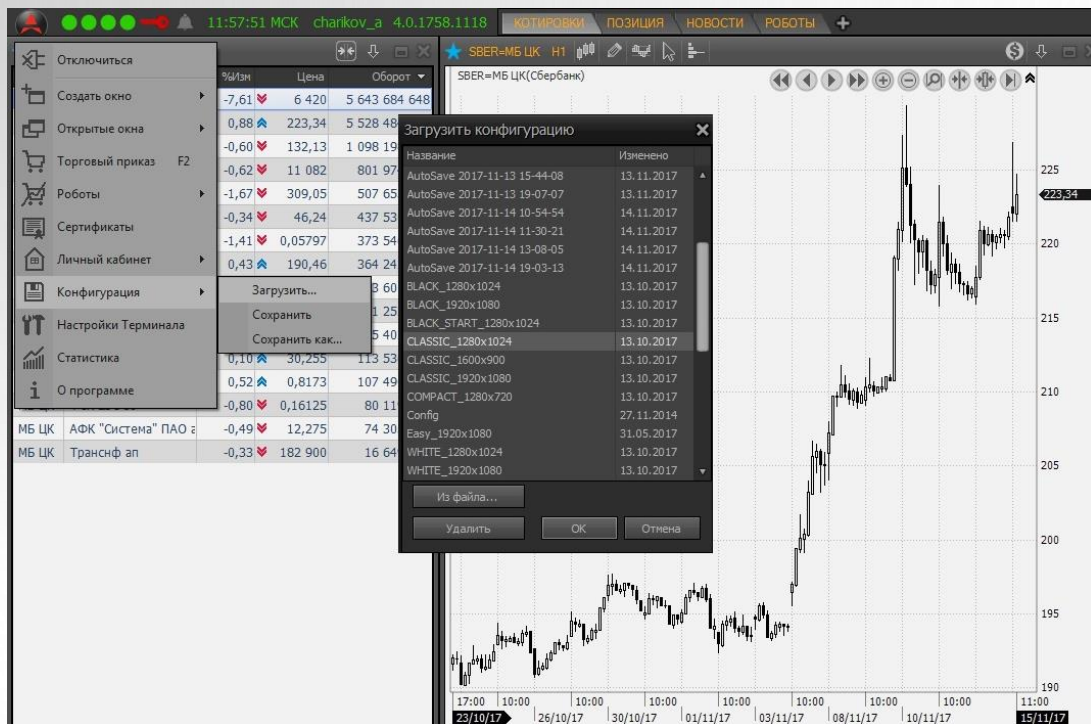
11:57:51 МСК charikov_a 4.0.1758.1118 КОТИРОВКИ ПОЗИЦИЯ НОВОСТИ РОБОТЫ +

Отключиться
Создать окно
Открытые окна
Торговый приказ F2
Роботы
Сертификаты
Личный кабинет
Конфигурация
Настройки Терминала
Статистика
О программе

Загрузить...
Сохранить
Сохранить как...

| %Изм | Цена | Оборот |
|---|---|---|
| -7,61 | 6 420 | 5 643 684 648 |
| 0,88 | 223,34 | 5 528 48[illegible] |
| -0,60 | 132,13 | 1 098 19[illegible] |
| -0,62 | 11 082 | 801 97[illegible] |
| -1,67 | 309,05 | 507 65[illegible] |
| -0,34 | 46,24 | 437 53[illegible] |
| -1,41 | 0,05797 | 373 54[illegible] |
| 0,43 | 190,46 | 364 24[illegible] |
| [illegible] | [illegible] | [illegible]3 60 |
| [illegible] | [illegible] | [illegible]1 25 |
| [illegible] | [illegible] | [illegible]5 40 |
| 0,10 | 30,255 | 113 53 |
| 0,52 | 0,8173 | 107 49 |
| -0,80 | 0,16125 | 80 11 |
| МБ ЦК АФК "Система" ПАО а -0,49 | 12,275 | 74 30 |
| МБ ЦК Транснф ап -0,33 | 182 900 | 16 64 |

SBER=МБ ЦК H1
SBER=МБ ЦК(Сбербанк)

Загрузить конфигурацию

| Название | Изменено |
|---|---|
| AutoSave 2017-11-13 15-44-08 | 13.11.2017 |
| AutoSave 2017-11-13 19-07-07 | 13.11.2017 |
| AutoSave 2017-11-14 10-54-54 | 14.11.2017 |
| AutoSave 2017-11-14 11-30-21 | 14.11.2017 |
| AutoSave 2017-11-14 13-08-05 | 14.11.2017 |
| AutoSave 2017-11-14 19-03-13 | 14.11.2017 |
| BLACK_1280x1024 | 13.10.2017 |
| BLACK_1920x1080 | 13.10.2017 |
| BLACK_START_1280x1024 | 13.10.2017 |
| CLASSIC_1280x1024 | 13.10.2017 |
| CLASSIC_1600x900 | 13.10.2017 |
| CLASSIC_1920x1080 | 13.10.2017 |
| COMPACT_1280x720 | 13.10.2017 |
| Config | 27.11.2014 |
| Easy_1920x1080 | 31.05.2017 |
| WHITE_1280x1024 | 13.10.2017 |
| WHITE_1920x1080 | 13.10.2017 |

Из файла...
Удалить OK Отмена

225 223,34 220 215 210 205 200 195 190

17:00 10:00 10:00 10:00 10:00 10:00 10:00 10:00 11:00
23/10/17 26/10/17 30/10/17 01/11/17 03/11/17 08/11/17 10/11/17 15/11/17